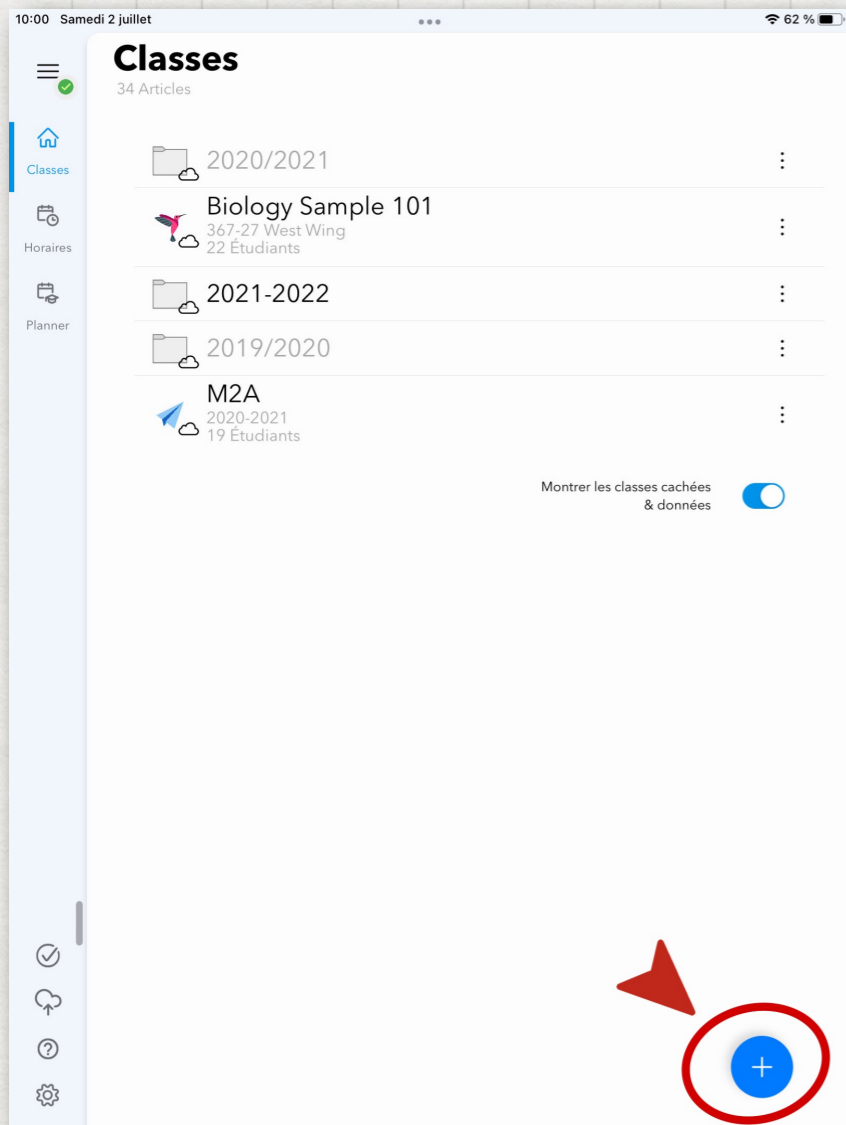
10:00 Samedi 2 juillet

62 %

Classes
34 Articles

Classes

Horaires

Planner

2020/2021

Biology Sample 101
367-27 West Wing
22 Étudiants

2021-2022

2019/2020

M2A
2020-2021
19 Étudiants

Montrer les classes cachées & données

+